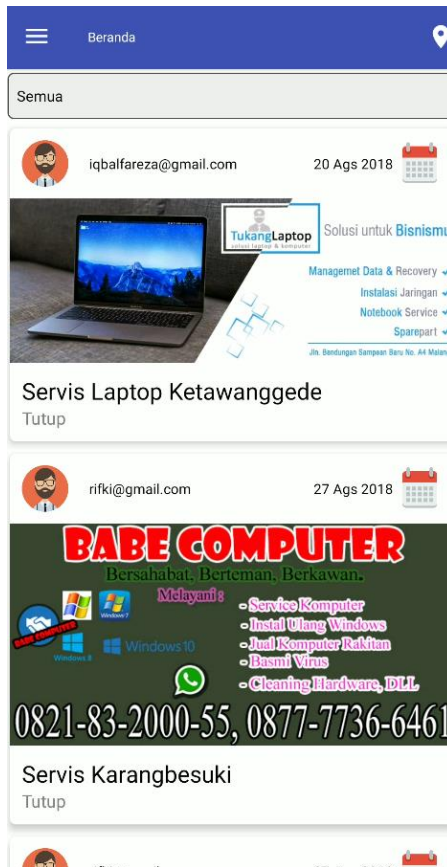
Beranda

Semua

iqbalfareza@gmail.com

20 Ags 2018

TukangLaptop
solusi laptop & komputer

Solusi untuk Bisnismu

Managemet Data & Recovery

Instalasi Jaringan

Notebook Service

Sparepart

Jln. Bendungan Sampean Baru No. A4 Malan

Servis Laptop Ketawanggede

Tutup

rifki@gmail.com

27 Ags 2018

BABE COMPUTER

Bersahabat, Berteman, Berkawan.

Melayani :

- Service Komputer
- Instal Ulang Windows
- Jual Komputer Rakitan
- Basmi Virus
- Cleaning Hardware, DLL

Windows 7

Windows 8

Windows10

BABE COMPUTER

0821-83-2000-55, 0877-7736-6461

Servis Karangbesuki

Tutup